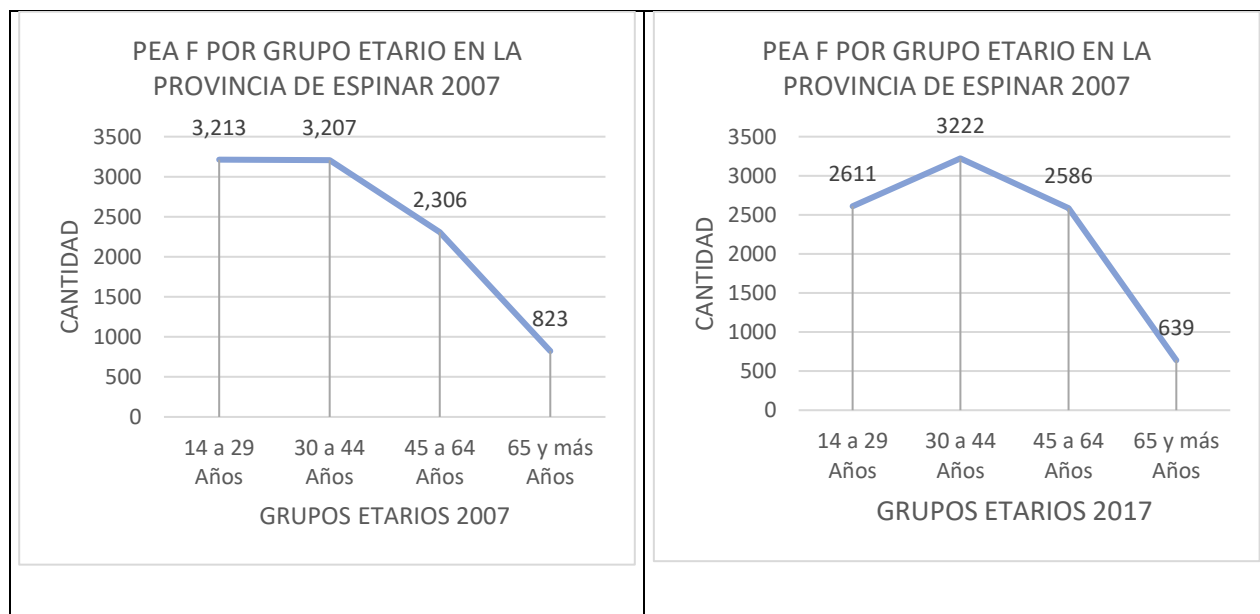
PEA F POR GRUPO ETARIO EN LA PROVINCIA DE ESPINAR 2007

3500
3000
2500
2000
1500
1000
500
0

CANTIDAD

3,213
3,207
2,306
823

14 a 29 Años
30 a 44 Años
45 a 64 Años
65 y más Años

GRUPOS ETARIOS 2007

PEA F POR GRUPO ETARIO EN LA PROVINCIA DE ESPINAR 2007

3500
3000
2500
2000
1500
1000
500
0

CANTIDAD

2611
3222
2586
639

14 a 29 Años
30 a 44 Años
45 a 64 Años
65 y más Años

GRUPOS ETARIOS 2017